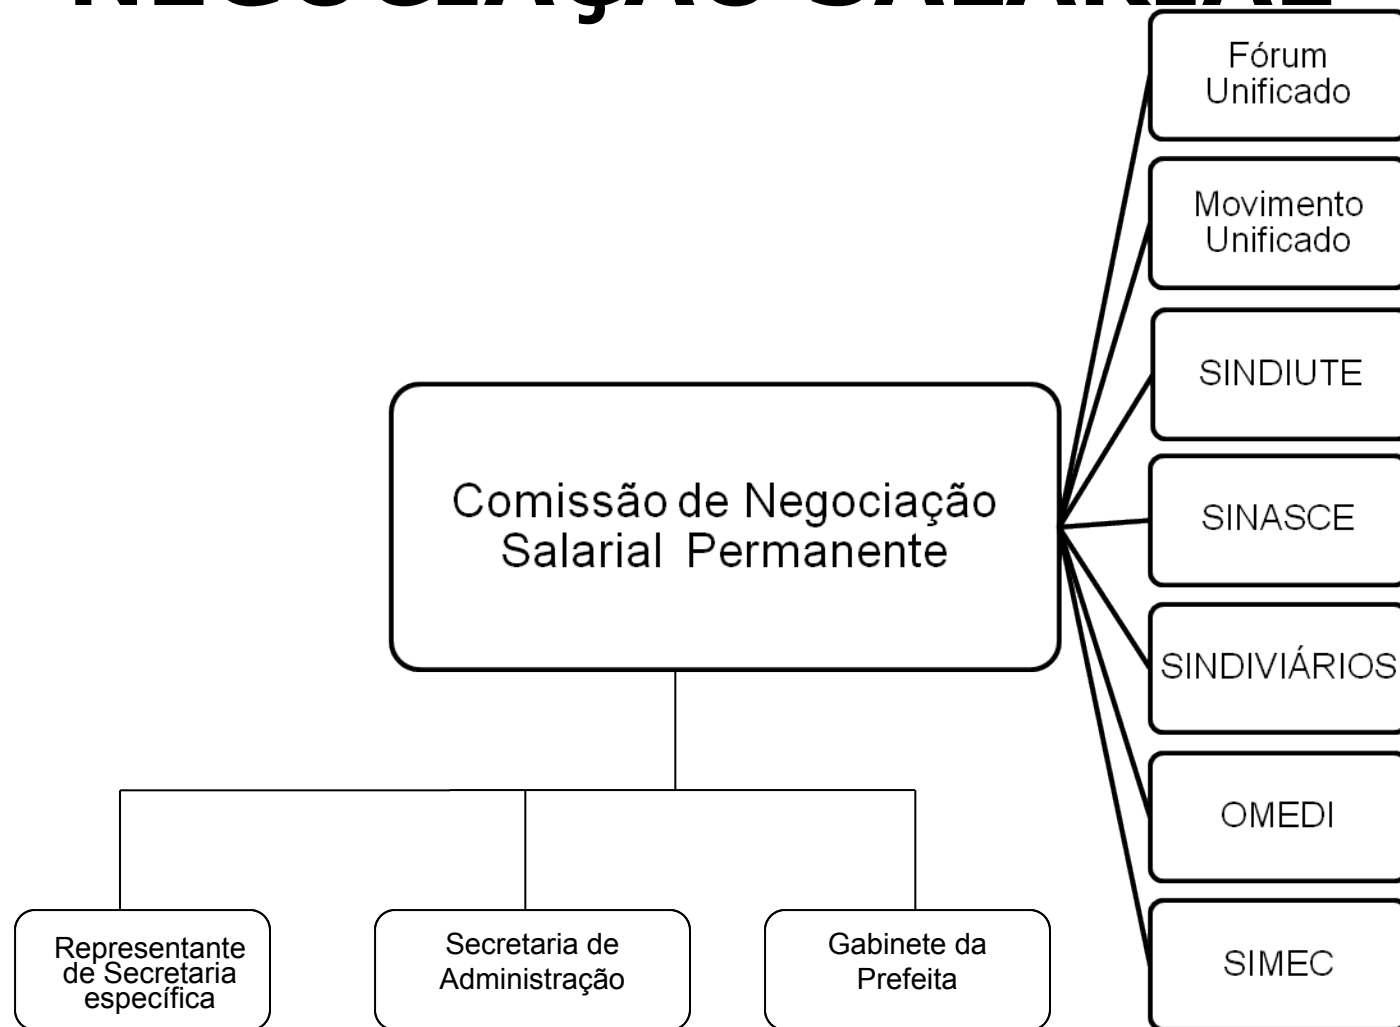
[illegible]

Fórum Unificado

Movimento Unificado

SINDIUTE

SINASCE

SINDIVIÁRIOS

OMEDI

SIMEC

Comissão de Negociação Salarial Permanente

Representante de Secretaria específica

Secretaria de Administração

Gabinete da Prefeita